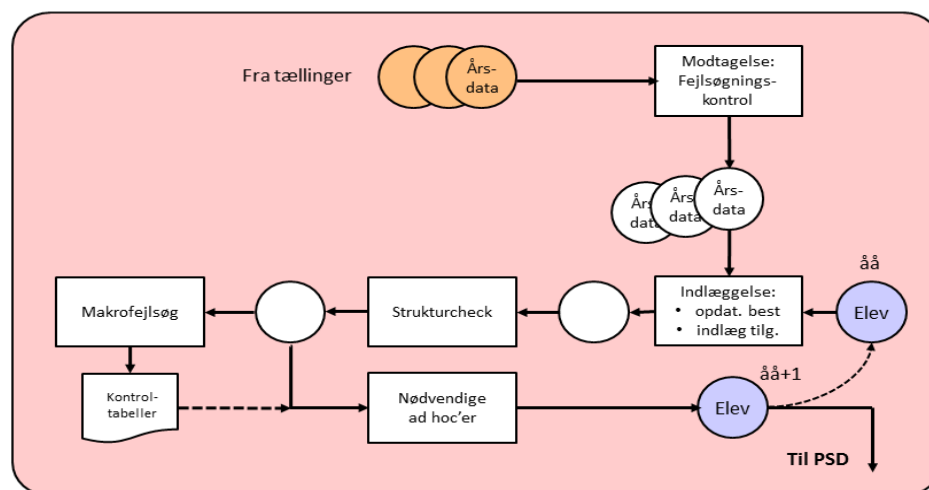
Fra tællinger

Års-data

Modtagelse: Fejlsøgnings-kontrol

Års-data

Års-data

Års-data

åå

Makrofejlsøg

Strukturcheck

Indlæggelse:
• opdat. best
• indlæg tilg.

Elev

Kontrol-tabeller

Nødvendige ad hoc'er

åå+1

Elev

Til PSD